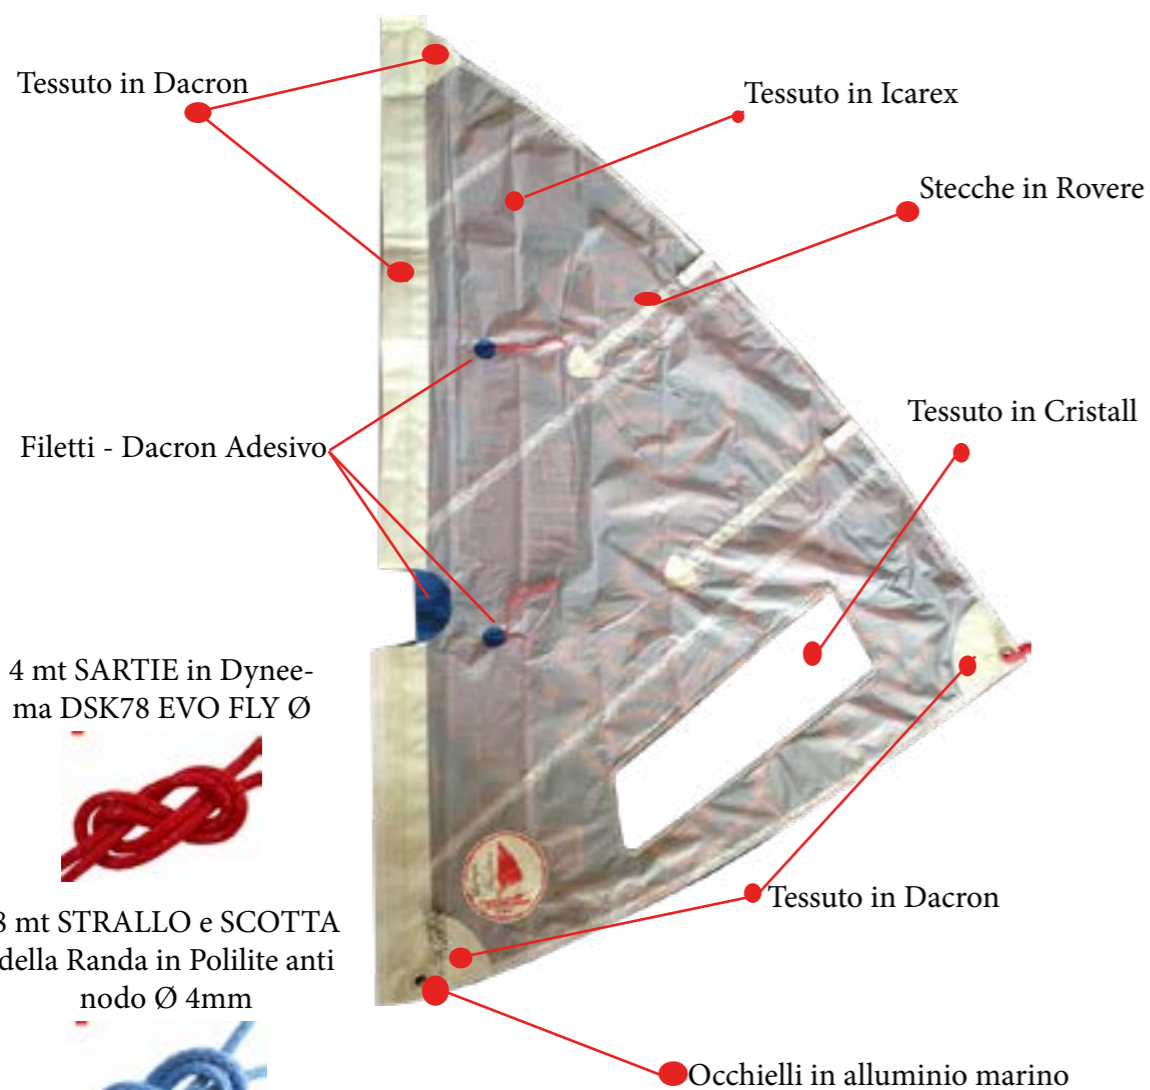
Tessuto in Dacron

Tessuto in Icarex

Stecche in Rovere

Tessuto in Cristall

Filetti - Dacron Adesivo

4 mt SARTIE in Dyneema DSK78 EVO FLY Ø

8 mt STRALLO e SCOTTA della Randa in Polilite anti nodo Ø 4mm

Tessuto in Dacron

Occhielli in alluminio marino